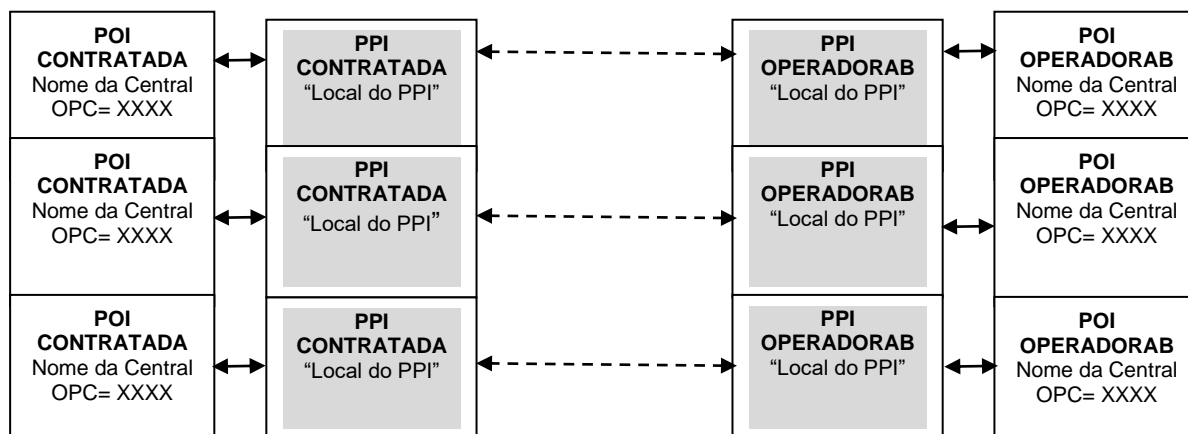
POI
CONTRATADA
Nome da Central
OPC= XXXX

PPI
CONTRATADA
"Local do PPI"

PPI
OPERADORAB
"Local do PPI"

POI
OPERADORAB
Nome da Central
OPC= XXXX

POI
CONTRATADA
Nome da Central
OPC= XXXX

PPI
CONTRATADA
"Local do PPI"

PPI
OPERADORAB
"Local do PPI"

POI
OPERADORAB
Nome da Central
OPC= XXXX

POI
CONTRATADA
Nome da Central
OPC= XXXX

PPI
CONTRATADA
"Local do PPI"

PPI
OPERADORAB
"Local do PPI"

POI
OPERADORAB
Nome da Central
OPC= XXXX